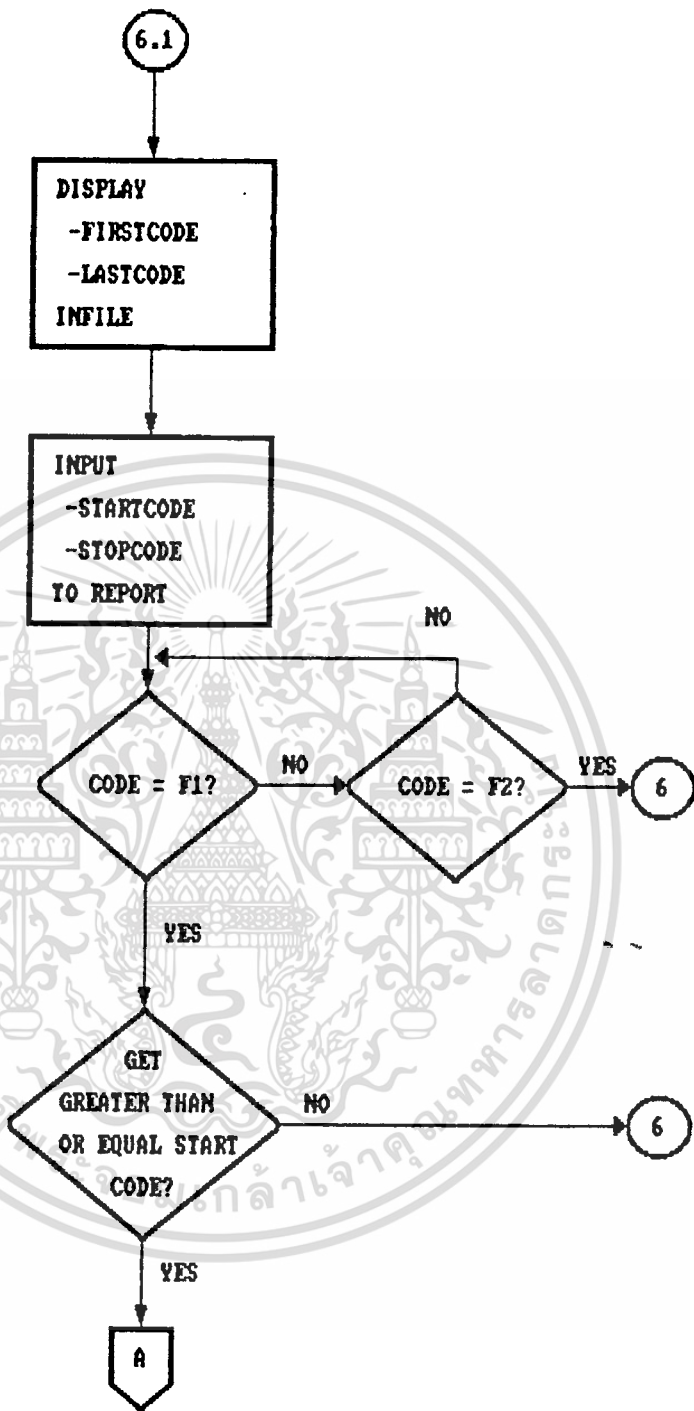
6.1

DISPLAY
-FIRSTCODE
-LASTCODE
INFILE

INPUT
-STARTCODE
-STOPCODE
TO REPORT

NO

CODE = F1?

NO

CODE = F2?

YES

6

YES

GET
GREATER THAN
OR EQUAL START
CODE?

NO

6

YES

A

มหาวิทยาลัยเทคโนโลยีพระจอมเกล้าเจ้าคุณทหารลาดกระบัง